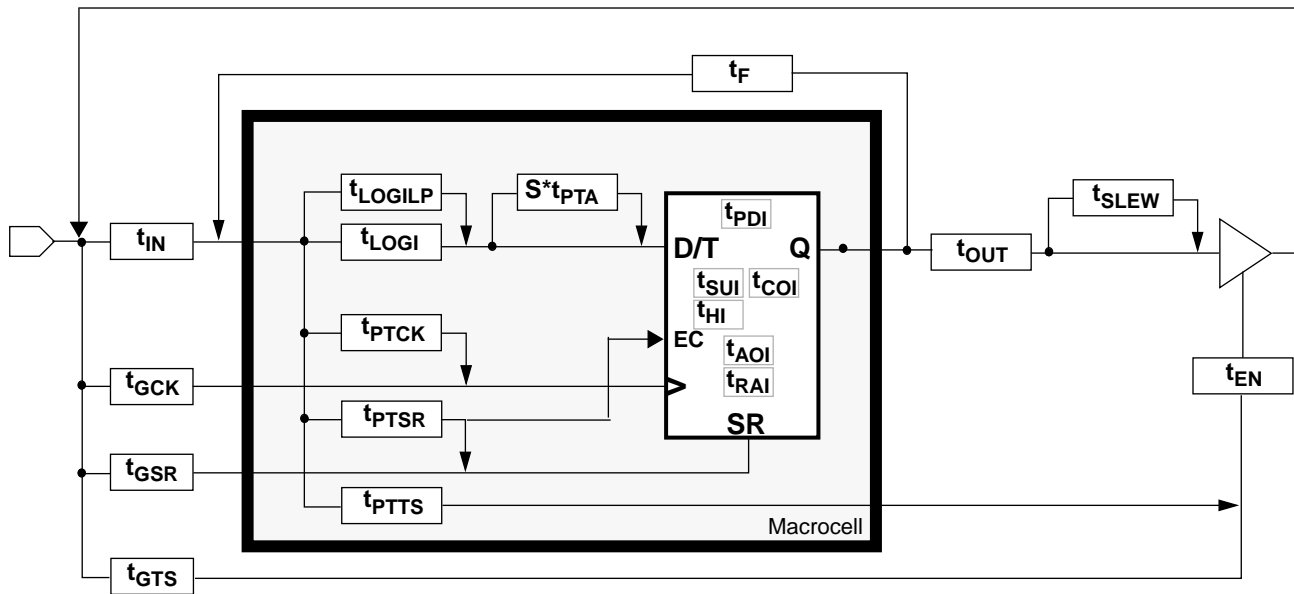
$t_F$

$t_{LOGILP}$

$S^*t_{PTA}$

$t_{PDI}$

$t_{SLEW}$

$t_{IN}$

$t_{LOGI}$

D/T

Q

$t_{OUT}$

$t_{SUI}$ $t_{COI}$

$t_{HI}$

$t_{PTCK}$

EC

$t_{AOI}$

$t_{GCK}$

$t_{RAI}$

$t_{EN}$

$t_{PTSR}$

SR

$t_{GSR}$

$t_{PTTS}$

Macrocell

$t_{GTS}$